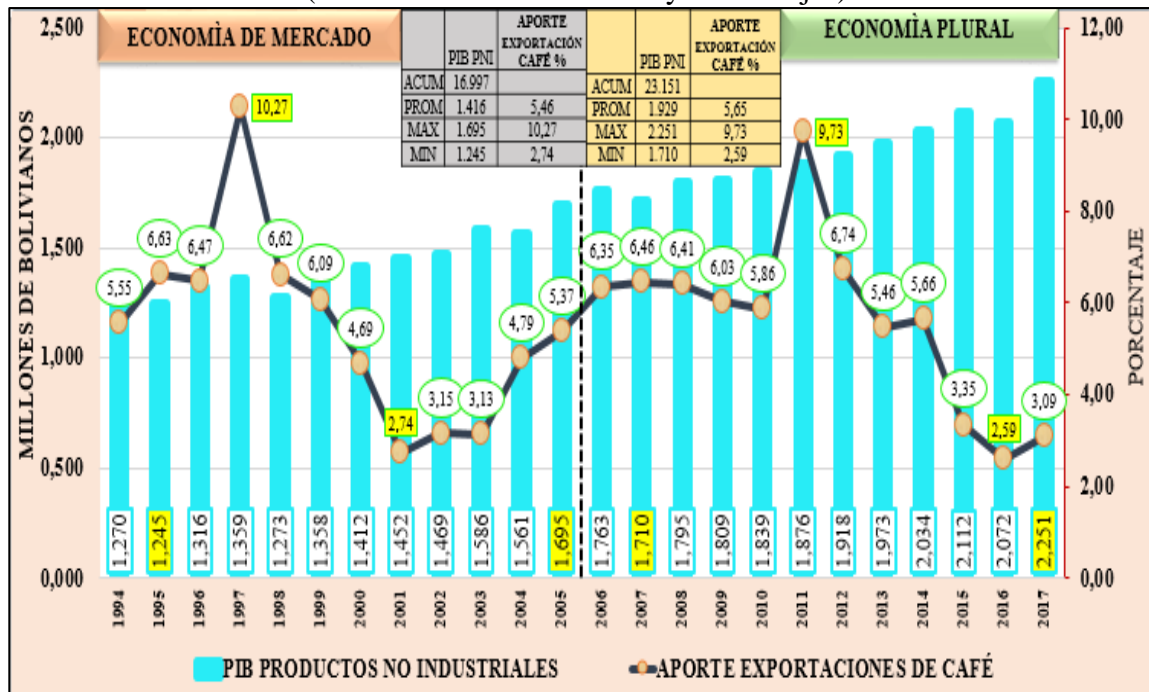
ECONOMÌA DE MERCADO

|  | PIB PNI | APORTE EXPORTACIÓN CAFÉ % |
|---|---|---|
| ACUM | 16.997 |  |
| PROM | 1.416 | 5,46 |
| MAX | 1.695 | 10,27 |
| MIN | 1.245 | 2,74 |

|  | PIB PNI | APORTE EXPORTACIÓN CAFÉ % |
|---|---|---|
| ACUM | 23.151 |  |
| PROM | 1.929 | 5,65 |
| MAX | 2.251 | 9,73 |
| MIN | 1.710 | 2,59 |

ECONOMÌA PLURAL

MILLONES DE BOLIVIANOS

PORCENTAJE

2,500
2,000
1,500
1,000
0,500
0,000

12,00
10,00
8,00
6,00
4,00
2,00
0,00

5,55 6,63 6,47 10,27 6,62 6,09 4,69 2,74 3,15 3,13 4,79 5,37 6,35 6,46 6,41 6,03 5,86 9,73 6,74 5,46 5,66 3,35 2,59 3,09

1,270 1,245 1,316 1,359 1,273 1,358 1,412 1,452 1,469 1,586 1,561 1,695 1,763 1,710 1,795 1,809 1,839 1,876 1,918 1,973 2,034 2,112 2,072 2,251

1994 1995 1996 1997 1998 1999 2000 2001 2002 2003 2004 2005 2006 2007 2008 2009 2010 2011 2012 2013 2014 2015 2016 2017

PIB PRODUCTOS NO INDUSTRIALES
APORTE EXPORTACIONES DE CAFÉ